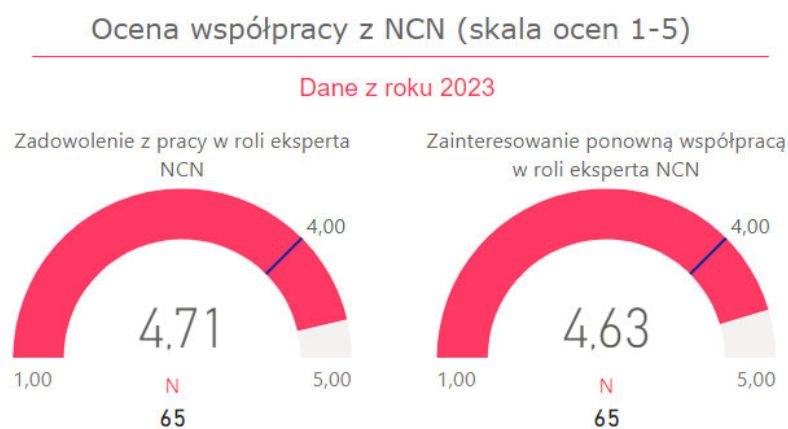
Ocena współpracy z NCN (skala ocen 1-5)

Dane z roku 2023

Zadowolenie z pracy w roli eksperta NCN

4,00

4,71

1,00

5,00

N

65

Zainteresowanie ponowną współpracą w roli eksperta NCN

4,00

4,63

1,00

5,00

N

65